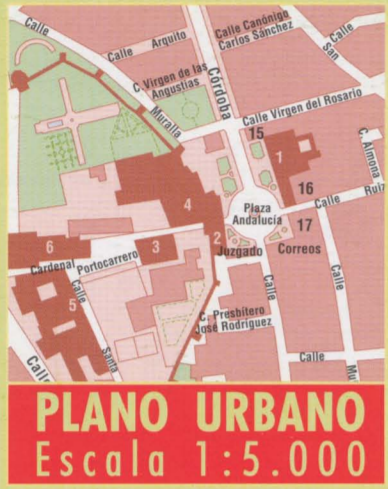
Calle
Calle Arquito
Calle Canónigo Carlos Sánchez
Calle
San
C. Virgen de las Angustias
Córdoba
Muralla
Calle Virgen del Rosario
15
1
C. Almona
16
Calle Ruiz
4
Plaza Andalucía
17
2
Juzgado
Correos
6
3
Cardenal Portocarrero
5
C. Presbítero José Rodríguez
Calle
Calle
Calle
Santa
Calle
Mu

PLANO URBANO
Escala 1:5.000